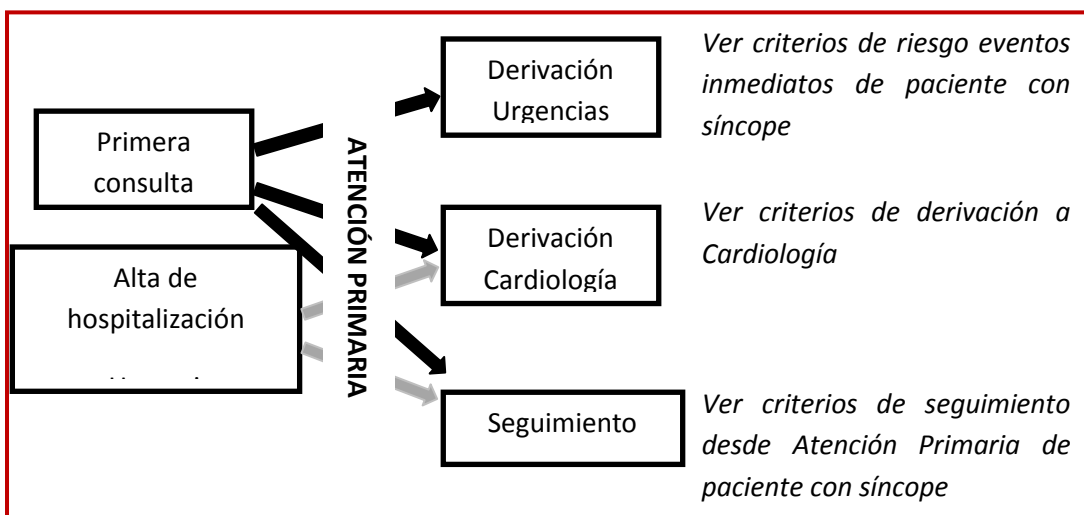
Primera consulta

Alta de hospitalización

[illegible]

ATENCIÓN PRIMARIA

Derivación Urgencias

Ver criterios de riesgo eventos inmediatos de paciente con síncope

Derivación Cardiología

Ver criterios de derivación a Cardiología

Seguimiento

Ver criterios de seguimiento desde Atención Primaria de paciente con síncope